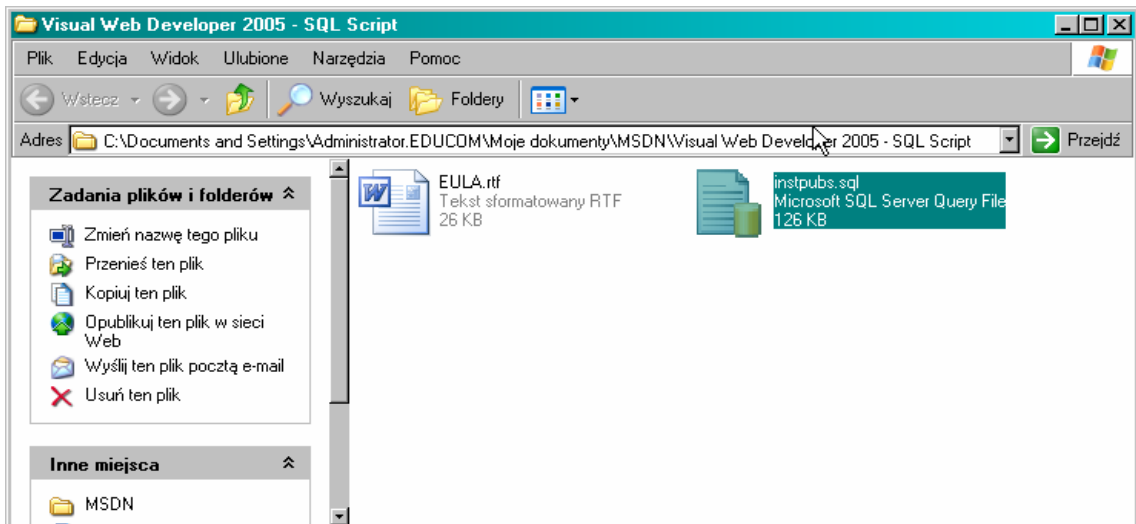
Visual Web Developer 2005 - SQL Script

Plik Edycja Widok Ulubione Narzędzia Pomoc

Wstecz Wyszukaj Foldery

Adres C:\Documents and Settings\Administrator.EDUCOM\Moje dokumenty\MSDN\Visual Web Developer 2005 - SQL Script Przejdź

Zadania plików i folderów

Zmień nazwę tego pliku
Przenieś ten plik
Kopiuj ten plik
Opublikuj ten plik w sieci Web
Wyślij ten plik pocztą e-mail
Usuń ten plik

Inne miejsca

MSDN

EULA.rtf
Tekst sformatowany RTF
26 KB

instpubs.sql
Microsoft SQL Server Query File
126 KB